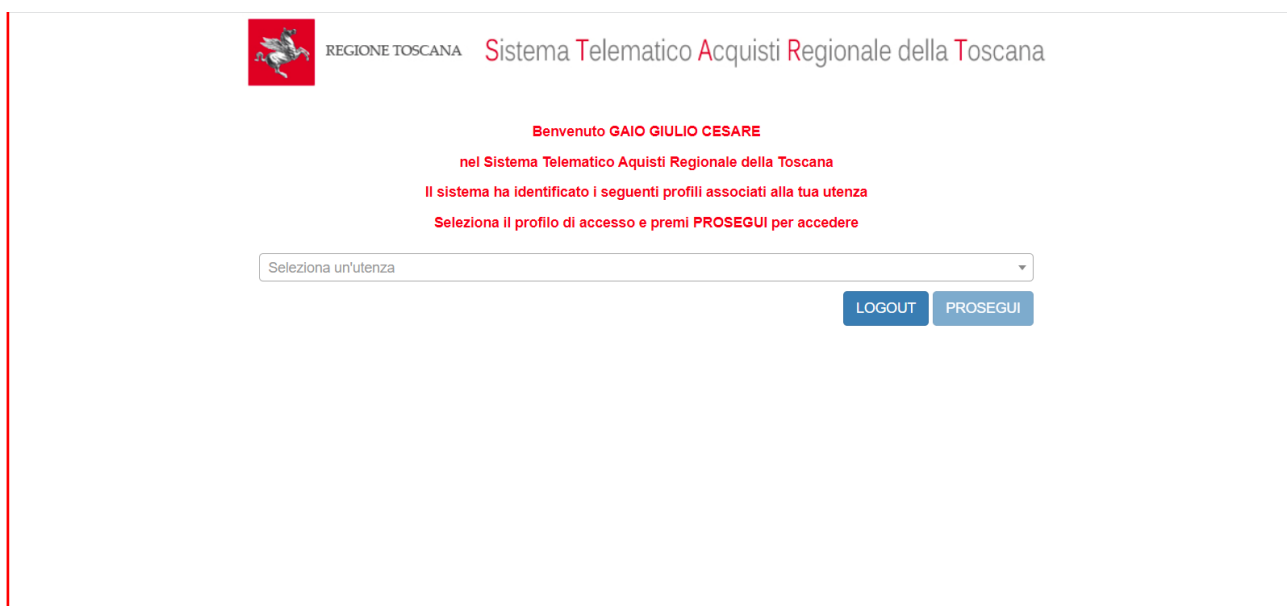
REGIONE TOSCANA

Sistema Telematico Acquisti Regionale della Toscana

Benvenuto GAIO GIULIO CESARE

nel Sistema Telematico Aquisti Regionale della Toscana

Il sistema ha identificato i seguenti profili associati alla tua utenza

Seleziona il profilo di accesso e premi PROSEGUI per accedere

Seleziona un'utenza

LOGOUT PROSEGUI